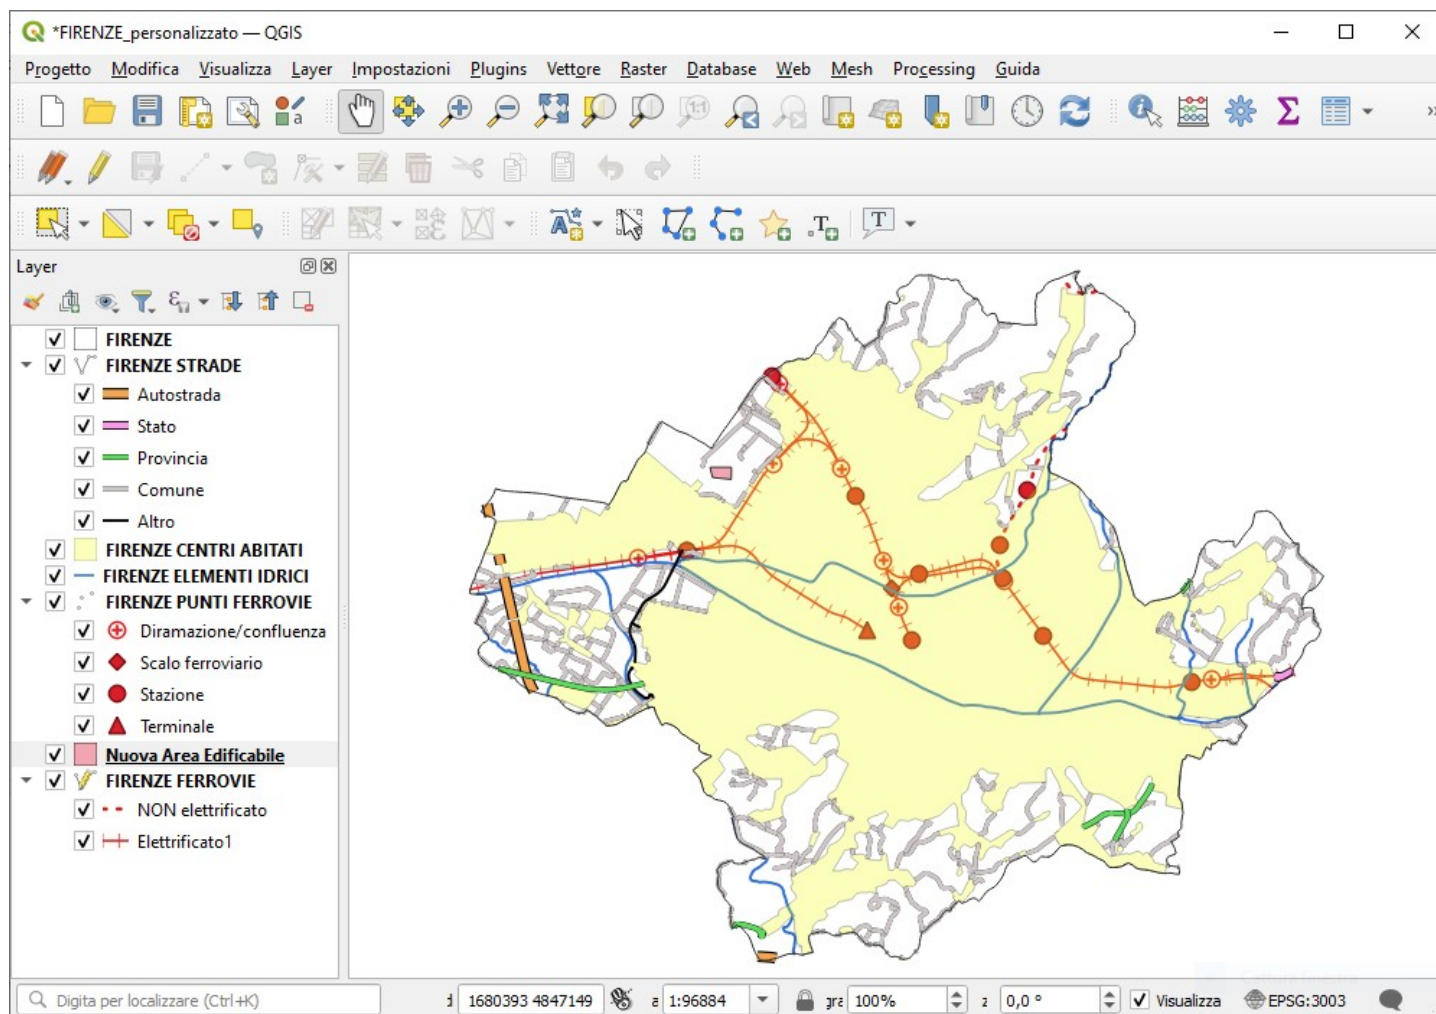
*FIRENZE_personalizzato — QGIS

Progetto Modifica Visualizza Layer Impostazioni Plugins Vettore Raster Database Web Mesh Processing Guida

Layer

FIRENZE
FIRENZE STRADE
Autostrada
Stato
Provincia
Comune
Altro
FIRENZE CENTRI ABITATI
FIRENZE ELEMENTI IDRICI
FIRENZE PUNTI FERROVIE
Diramazione/confluenza
Scalo ferroviario
Stazione
Terminale
Nuova Area Edificabile
FIRENZE FERROVIE
NON elettrificato
Elettrificato1

Digita per localizzare (Ctrl+K)
1680393 4847149
1:96884
100%
0,0 °
Visualizza
EPSG:3003